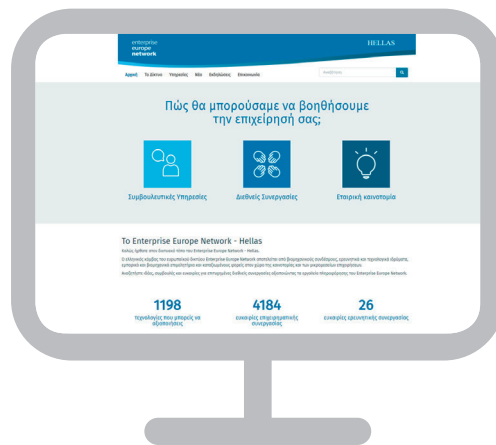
enterprise
europe
network

HELLAS

Αρχική Το Δίκτυο Υπηρεσίες Νέα Εκδηλώσεις Επικοινωνία

Αναζήτηση

Πώς θα μπορούσαμε να βοηθήσουμε την επιχείρησή σας;

Συμβουλευτικές Υπηρεσίες

Διεθνείς Συνεργασίες

Εταιρική καινοτομία

Το Enterprise Europe Network - Hellas

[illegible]

1198
τεχνολογίες που μπορείς να αξιοποιήσεις

4184
ευκαιρίες επιχειρηματικής συνεργασίας

26
ευκαιρίες ερευνητικής συνεργασίας